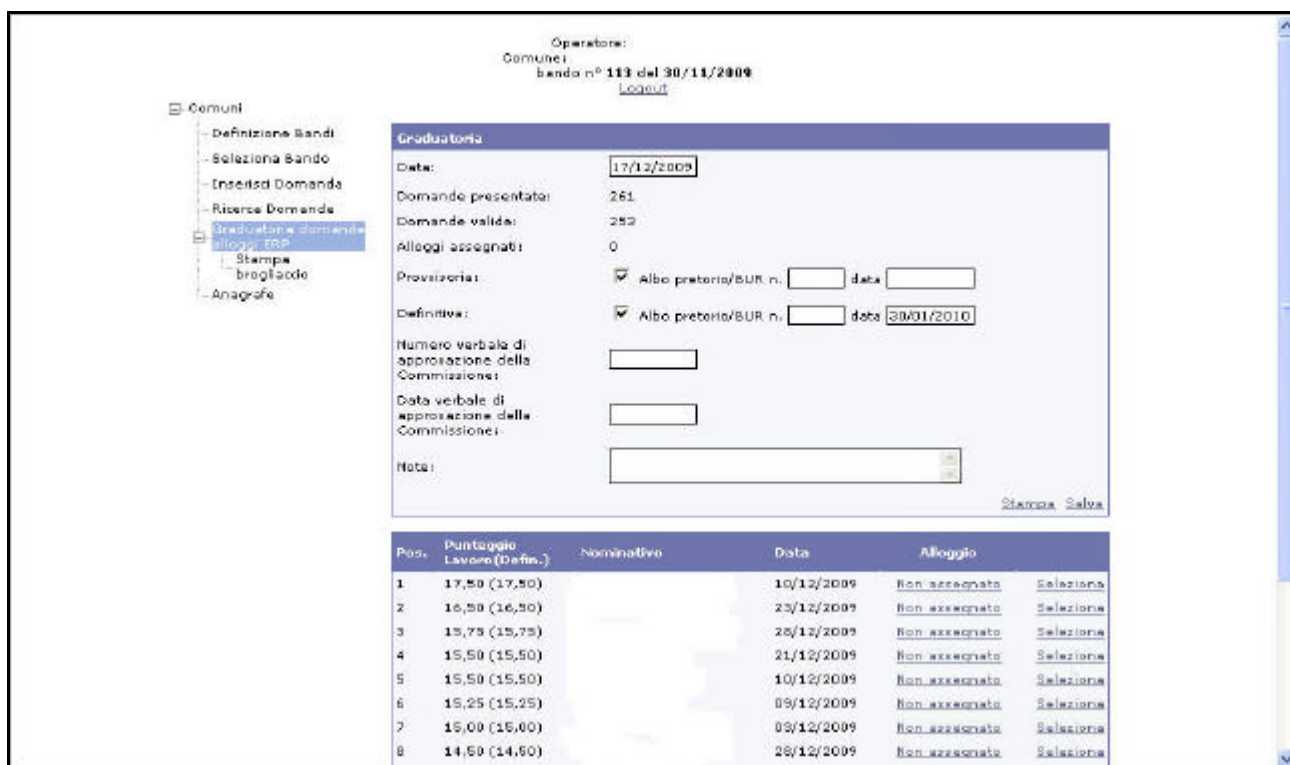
Operatore:
Comune:
bando n° 113 del 30/11/2009
Logout

Comuni
Definizione Bandi
Seleziona Bando
Inserisci Domanda
Ricerca Domanda
Graduatoria domande alloggi ERP
Stampa brogliaccio
Anagrafe

Graduatoria

Data: 17/12/2009
Domande presentate: 261
Domande valide: 252
Alloggi assegnati: 0
Provvisoria: Albo pretorio/BUR n. data
Definitiva: Albo pretorio/BUR n. data 30/01/2010
Numero verbale di approvazione della Commissione:
Data verbale di approvazione della Commissione:
Note:

Stampa Salva

| Pos. | Punteggio Lavoro(Defin.) | Nominativo | Data | Alloggio | |
|---|---|---|---|---|---|
| 1 | 17,50 (17,50) | | 10/12/2009 | Non assegnato | Seleziona |
| 2 | 16,50 (16,50) | | 23/12/2009 | Non assegnato | Seleziona |
| 3 | 15,75 (15,75) | | 28/12/2009 | Non assegnato | Seleziona |
| 4 | 15,50 (15,50) | | 21/12/2009 | Non assegnato | Seleziona |
| 5 | 15,50 (15,50) | | 10/12/2009 | Non assegnato | Seleziona |
| 6 | 15,25 (15,25) | | 09/12/2009 | Non assegnato | Seleziona |
| 7 | 15,00 (15,00) | | 09/12/2009 | Non assegnato | Seleziona |
| 8 | 14,50 (14,50) | | 28/12/2009 | Non assegnato | Seleziona |